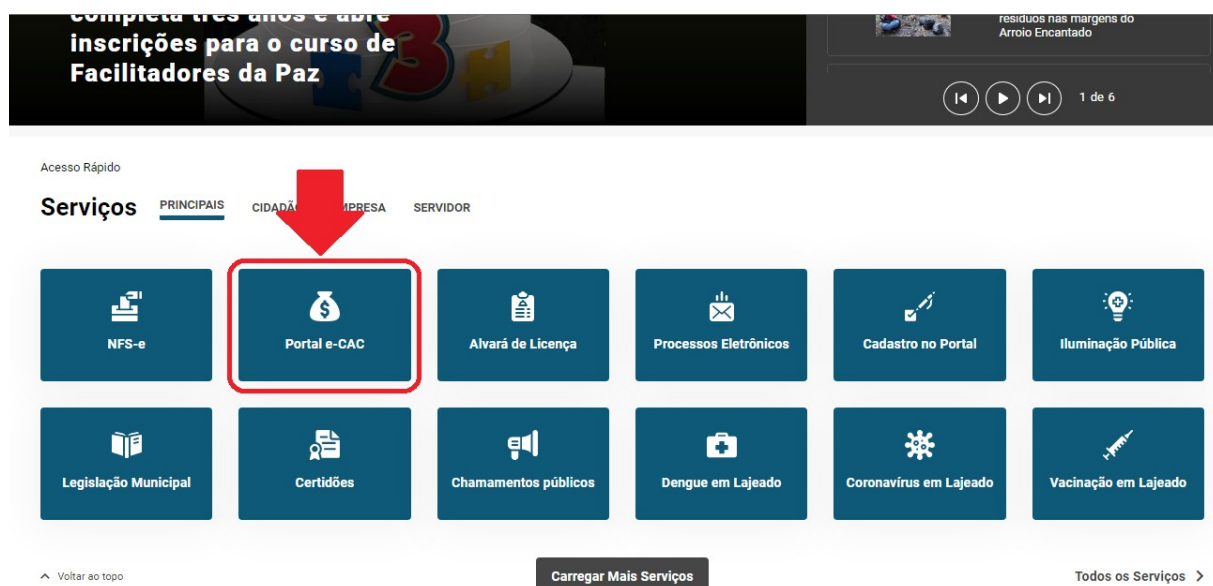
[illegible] três anos e abre inscrições para o curso de Facilitadores da Paz

resíduos nas margens do Arroio Encantado

1 de 6

Acesso Rápido

Serviços PRINCIPAIS CIDADÃ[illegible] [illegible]MPRESA SERVIDOR

NFS-e

Portal e-CAC

Alvará de Licença

Processos Eletrônicos

Cadastro no Portal

Iluminação Pública

Legislação Municipal

Certidões

Chamamentos públicos

Dengue em Lajeado

Coronavírus em Lajeado

Vacinação em Lajeado

Voltar ao topo

Carregar Mais Serviços

Todos os Serviços